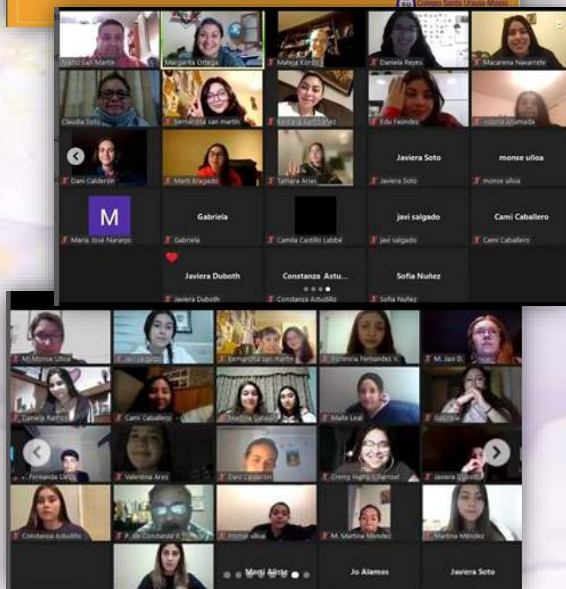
Colegio Santa Ursula Maipú

Ignacio San Martín
Margarita Ortega
Mateja Koroš
Daniela Reyes
Macarena Navarrete
Claudia Soto
Bernardita san martín
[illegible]
Edu Fajardez
Victoria Ahumada
Dani Calderón
Marti Bragado
Tamara Arias
Javiera Soto
monse ulloa
Javiera Soto
monse ulloa
M
Gabriela
javi salgado
Cami Caballero
María José Naranjo
Gabriela
Camila Castillo Labbé
javi salgado
Cami Caballero
Javiera Duboth
Constanza Astu...
Sofia Nuñez
Javiera Duboth
Constanza Astudillo
Sofía Nuñez

M. Monse Ulloa
Javi salgado
Bernardita san martín
Florencia Fernandez V.
M. Javi D.
Daniela Reyes
Cami Caballero
Martina Salgado
Maite Leal
Gabriela
Fernanda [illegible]
Valentina Arias
Dani Calderón
Cremy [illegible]
Javiera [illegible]
Constanza Astudillo
P. de Constanza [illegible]
monse ulloa
M. Martina Méndez
Martina Méndez
Marti Bragado
Jo Alamos
Javiera Soto